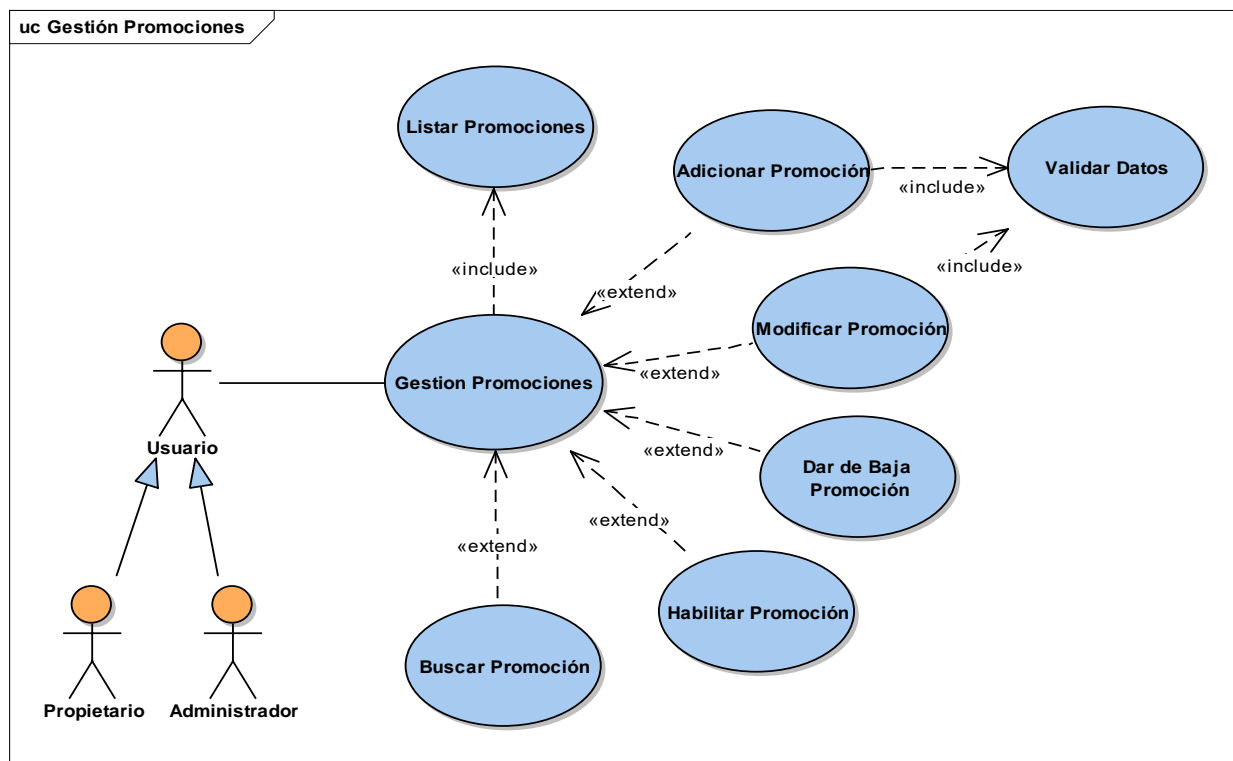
uc Gestión Promociones

Listar Promociones

Adicionar Promoción

«include»

Validar Datos

«include»

«include»

«extend»

Modificar Promoción

Gestion Promociones

«extend»

Usuario

«extend»

Dar de Baja Promoción

«extend»

«extend»

Habilitar Promoción

Buscar Promoción

Propietario

Administrador